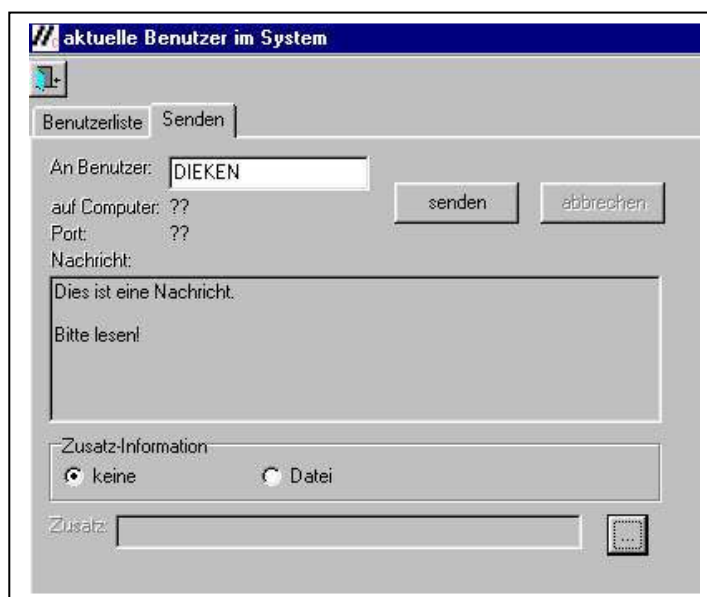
aktuelle Benutzer im System

Benutzerliste | Senden

An Benutzer: DIEKEN

senden | abbrechen

auf Computer: ??
Port: ??
Nachricht:

Dies ist eine Nachricht.

Bitte lesen!

Zusatz-Information
keine
Datei

Zusatz:

...